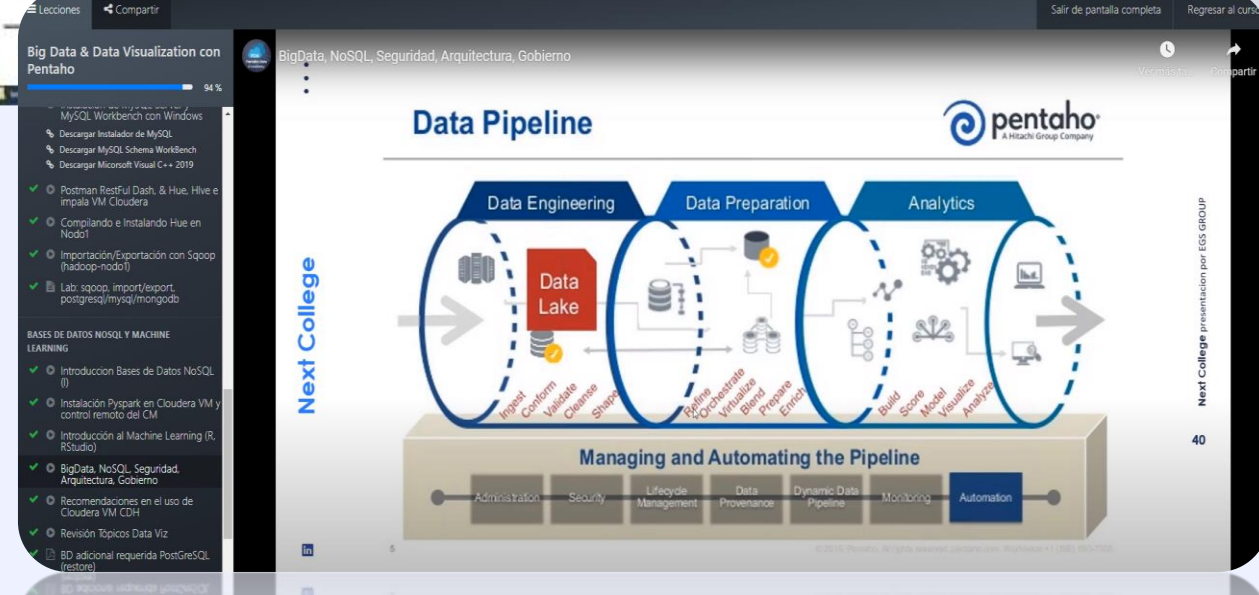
Lecciones Compartir

Salir de pantalla completa Regresar al curso

Big Data & Data Visualization con Pentaho

94 %

Instalación de MySQL Server y MySQL Workbench con Windows

Descargar Instalador de MySQL

Descargar MySQL Schema WorkBench

Descargar Micorsoft Visual C++ 2019

Postman RestFul Dash, & Hue, HIve e impala VM Cloudera

Compilando e Instalando Hue en Nodo1

Importación/Exportación con Sqoop (hadoop-nodo1)

Lab: sqoop, import/export, postgresql/mysql/mongodb

BASES DE DATOS NOSQL Y MACHINE LEARNING

Introduccion Bases de Datos NoSQL (I)

Instalación Pyspark en Cloudera VM y control remoto del CM

Introducción al Machine Learning (R, RStudio)

BigData, NoSQL, Seguridad, Arquitectura, Gobierno

Recomendaciones en el uso de Cloudera VM CDH

Revisión Tópicos Data Viz

BD adicional requerida PostGreSQL (restore)

BigData, NoSQL, Seguridad, Arquitectura, Gobierno

Ver más tar... Compartir

Data Pipeline

pentaho
A Hitachi Group Company

Next College

Data Engineering

Data Preparation

Analytics

Data Lake

Ingest Conform Validate Cleanse Shape

Refine Orchestrate Virtualize Blend Prepare Enrich

Build Score Model Visualize Analyze

Managing and Automating the Pipeline

Administration Security Lifecycle Management Data Provenance Dynamic Data Pipeline Monitoring Automation

Next College presentacion por EGS GROUP

40

5

© 2016, Pentaho. All rights reserved. pentaho.com. Worldwide +1 (866) 660-7555